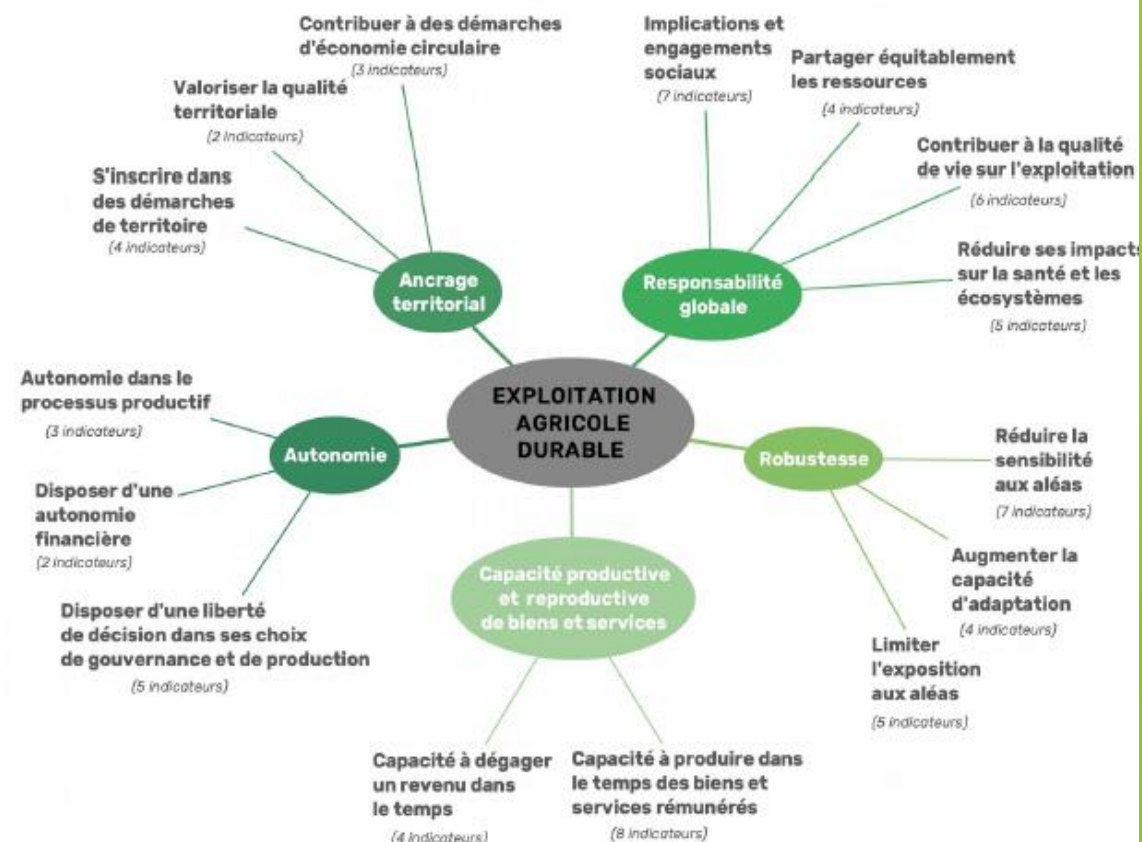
EXPLOITATION AGRICOLE DURABLE

Ancrage territorial

Contribuer à des démarches d'économie circulaire
(3 indicateurs)

Valoriser la qualité territoriale
(2 indicateurs)

S'inscrire dans des démarches de territoire
(4 indicateurs)

Responsabilité globale

Implications et engagements sociaux
(7 indicateurs)

Partager équitablement les ressources
(4 indicateurs)

Contribuer à la qualité de vie sur l'exploitation
(6 indicateurs)

Réduire ses impacts sur la santé et les écosystèmes
(5 indicateurs)

Autonomie

Autonomie dans le processus productif
(3 indicateurs)

Disposer d'une autonomie financière
(2 indicateurs)

Disposer d'une liberté de décision dans ses choix de gouvernance et de production
(5 indicateurs)

Robustesse

Réduire la sensibilité aux aléas
(7 indicateurs)

Augmenter la capacité d'adaptation
(4 indicateurs)

Limiter l'exposition aux aléas
(5 indicateurs)

Capacité productive et reproductive de biens et services

Capacité à dégager un revenu dans le temps
(4 indicateurs)

Capacité à produire dans le temps des biens et services rémunérés
(8 indicateurs)